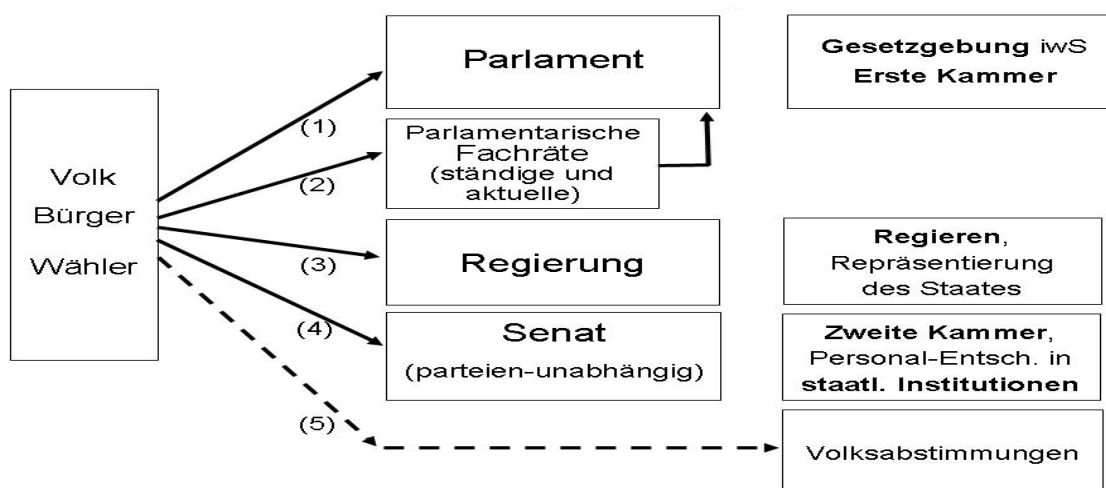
Volk
Bürger
Wähler

(1)
(2)
(3)
(4)
(5)

Parlament

Parlamentarische Fachräte (ständige und aktuelle)

Regierung

Senat
(parteien-unabhängig)

Gesetzgebung iwS
Erste Kammer

Regieren, Repräsentierung des Staates

Zweite Kammer, Personal-Entsch. in staatl. Institutionen

Volksabstimmungen